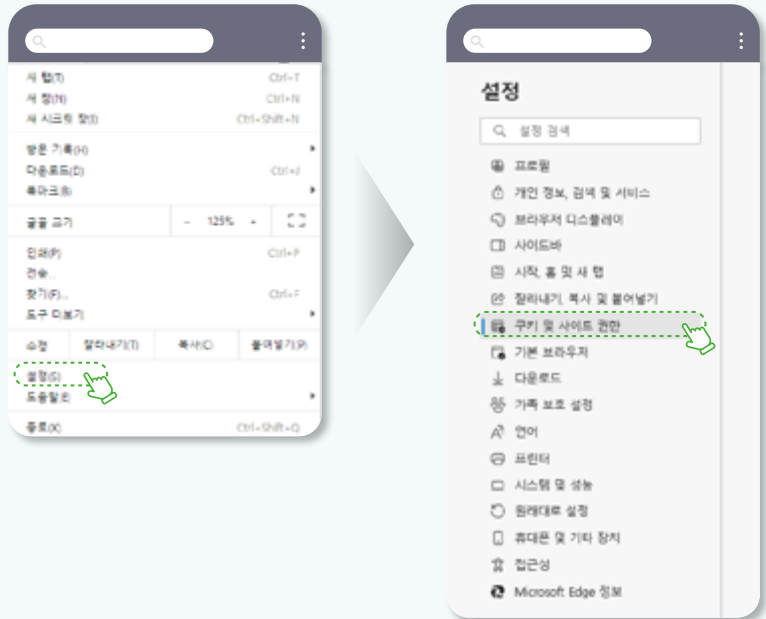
새 탭(T) Ctrl+T
새 창(N) Ctrl+N
새 시크릿 창(I) Ctrl+Shift+N
방문 기록(H)
다운로드(D) Ctrl+J
즐겨찾기(B)
글꼴 크기 - 125% +
인쇄(P) Ctrl+P
전송...
찾기(F)... Ctrl+F
도구 더보기
수정 잘라내기(T) 복사(C) 붙여넣기(P)
설정(S)
도움말(E)
종료(X) Ctrl+Shift+Q

설정
설정 검색
프로필
개인 정보, 검색 및 서비스
브라우저 디스플레이
사이드바
시작, 홈 및 새 탭
잘라내기, 복사 및 붙여넣기
쿠키 및 사이트 권한
기본 브라우저
다운로드
가족 보호 설정
언어
프린터
시스템 및 성능
원래대로 설정
휴대폰 및 기타 장치
접근성
Microsoft Edge 정보